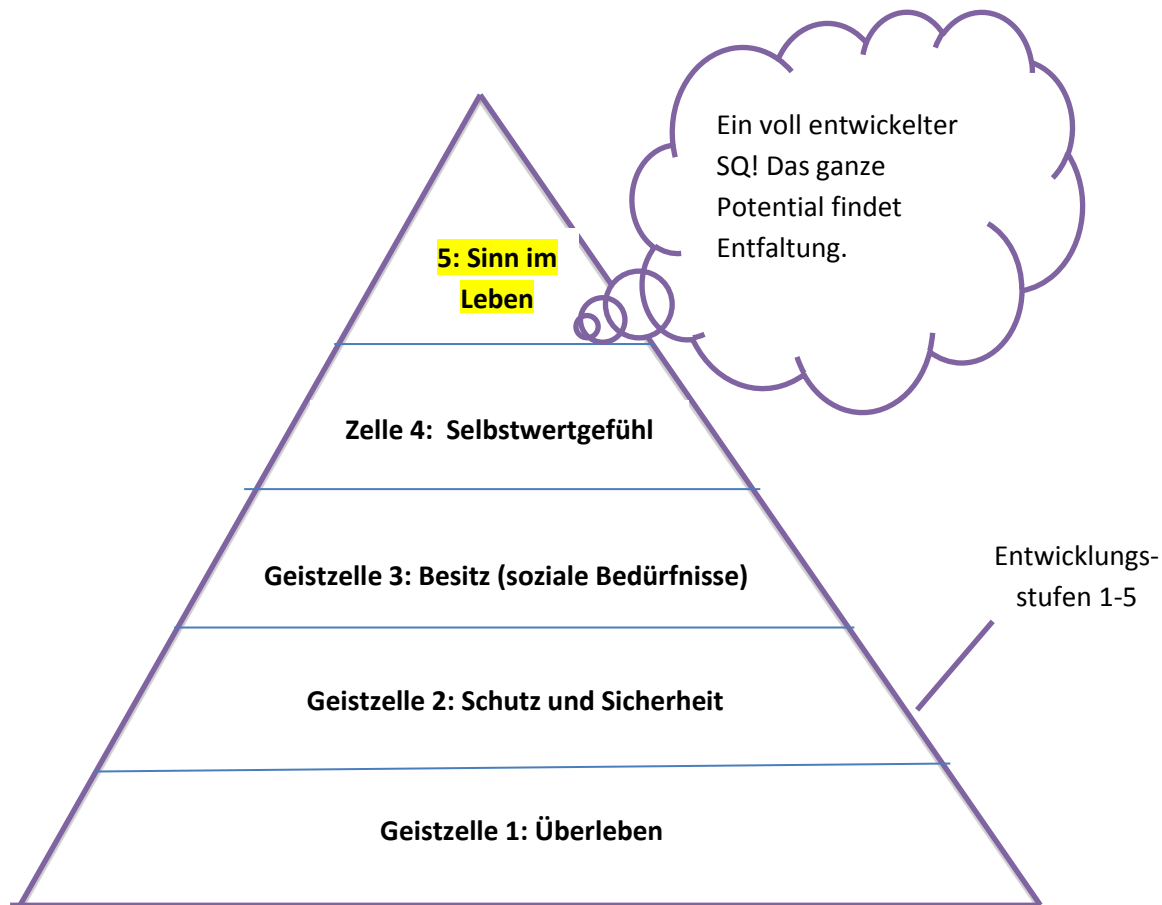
Ein voll entwickelter SQ! Das ganze Potential findet Entfaltung.

5: Sinn im Leben

Zelle 4: Selbstwertgefühl

Geistzelle 3: Besitz (soziale Bedürfnisse)

Geistzelle 2: Schutz und Sicherheit

Geistzelle 1: Überleben

Entwicklungsstufen 1-5